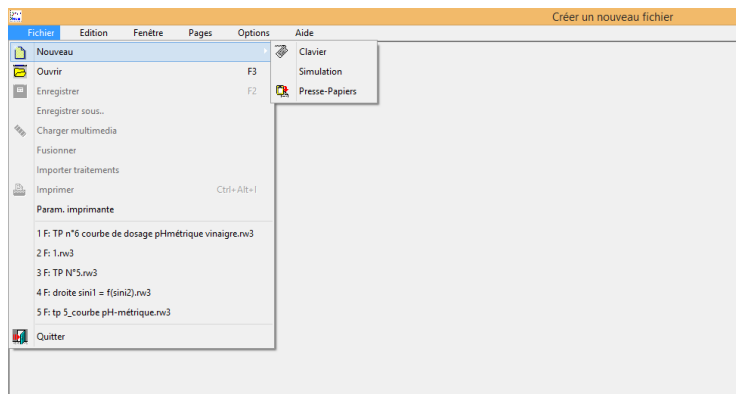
Créer un nouveau fichier

Fichier Edition Fenêtre Pages Options Aide

Nouveau
Ouvrir F3
Enregistrer F2
Enregistrer sous..
Charger multimedia
Fusionner
Importer traitements
Imprimer Ctrl+Alt+I
Param. imprimante
1 F: TP n°6 courbe de dosage pHmétrique vinaigre.rw3
2 F: 1.rw3
3 F: TP N°5.rw3
4 F: droite sini1 = f(sini2).rw3
5 F: tp 5_courbe pH-métrique.rw3
Quitter

Clavier
Simulation
Presse-Papiers